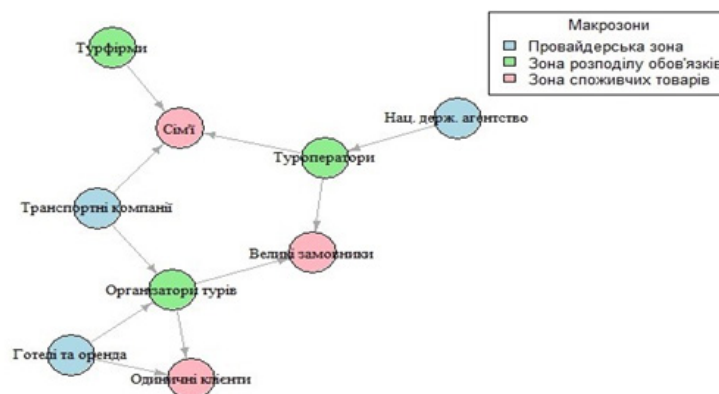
Макрозони
Провайдерська зона
Зона розподілу обов'язків
Зона споживчих товарів

Турфірми
Сім'ї
Нац. держ. агентство
Туроператори
Транспортні компанії
Великі замовники
Організатори турів
Готелі та оренда
Одиничні клієнти